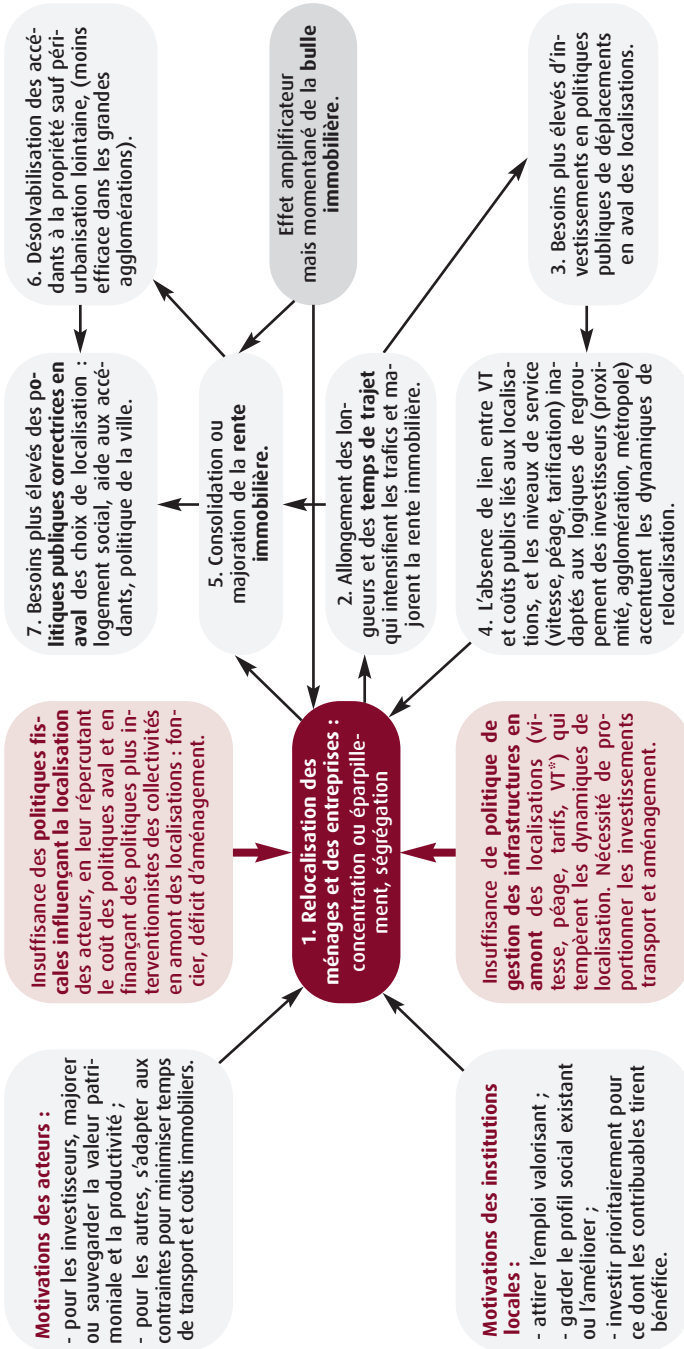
Motivations des acteurs :
- pour les investisseurs, majorer ou sauvegarder la valeur patrimoniale et la productivité ;
- pour les autres, s'adapter aux contraintes pour minimiser temps de transport et coûts immobiliers.

Motivations des institutions locales :
- attirer l'emploi valorisant ;
- garder le profil social existant ou l'améliorer ;
- investir prioritairement pour ce dont les contribuables tirent bénéfice.

Insuffisance des politiques fiscales influençant la localisation des acteurs, en leur répercutant le coût des politiques aval et en finançant des politiques plus interventionnistes des collectivités en amont des localisations : foncier, déficit d'aménagement.

1. Relocalisation des ménages et des entreprises : concentration ou éparpillement, ségrégation

Insuffisance de politique de gestion des infrastructures en amont des localisations (vitesse, péage, tarifs, VT*) qui tempèrent les dynamiques de localisation. Nécessité de proportionner les investissements transport et aménagement.

7. Besoins plus élevés des politiques publiques correctrices en aval des choix de localisation : logement social, aide aux accédants, politique de la ville.

5. Consolidation ou majoration de la rente immobilière.

2. Allongement des longueurs et des temps de trajet qui intensifient les trafics et majorent la rente immobilière.

4. L'absence de lien entre VT et coûts publics liés aux localisations, et les niveaux de service (vitesse, péage, tarification) inadaptés aux logiques de regroupement des investisseurs (proximité, agglomération, métropole) accentuent les dynamiques de relocalisation.

6. Désolvabilisation des accédants à la propriété sauf périurbanisation lointaine, (moins efficace dans les grandes agglomérations).

Effet amplificateur mais momentané de la bulle immobilière.

3. Besoins plus élevés d'investissements en politiques publiques de déplacements en aval des localisations.